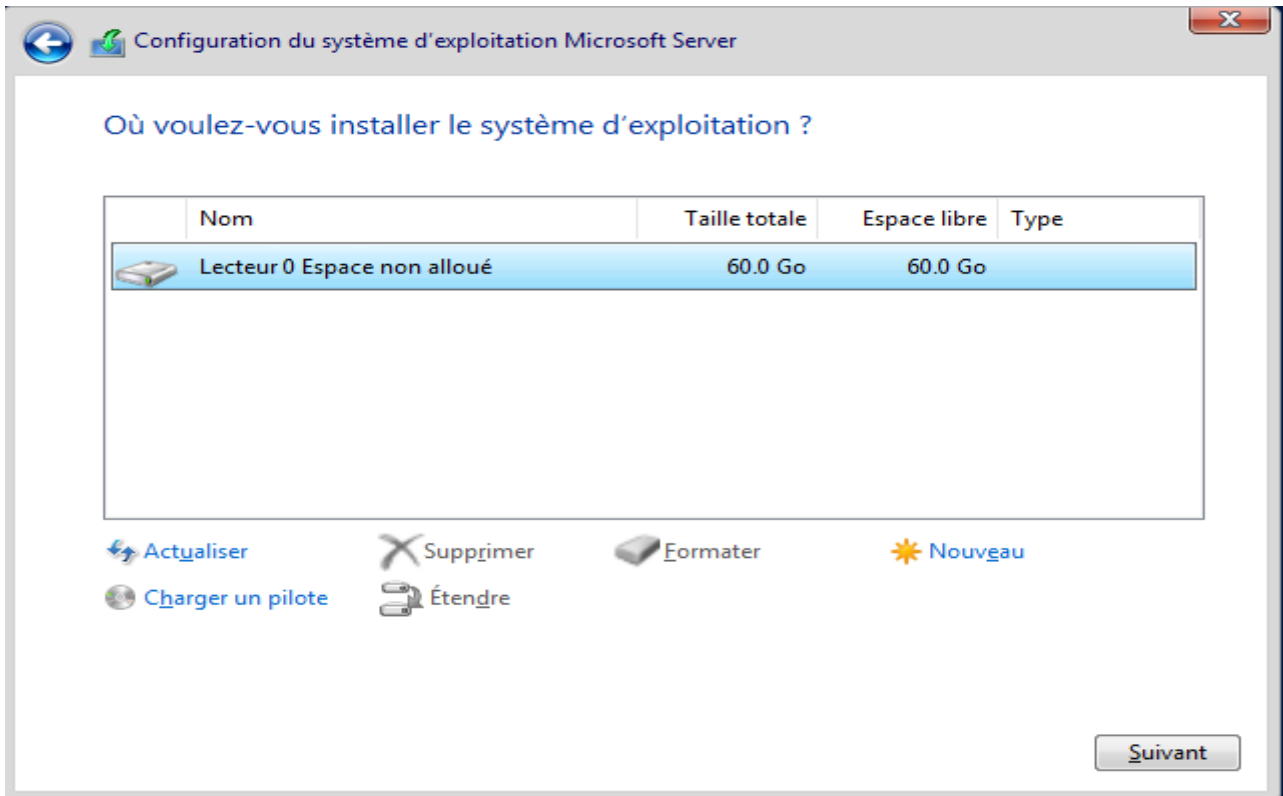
Configuration du système d'exploitation Microsoft Server

Où voulez-vous installer le système d’exploitation ?

| Nom | Taille totale | Espace libre | Type |
|---|---|---|---|
| Lecteur 0 Espace non alloué | 60.0 Go | 60.0 Go | |

Actualiser
Supprimer
Formater
Nouveau
Charger un pilote
Étendre

Suivant